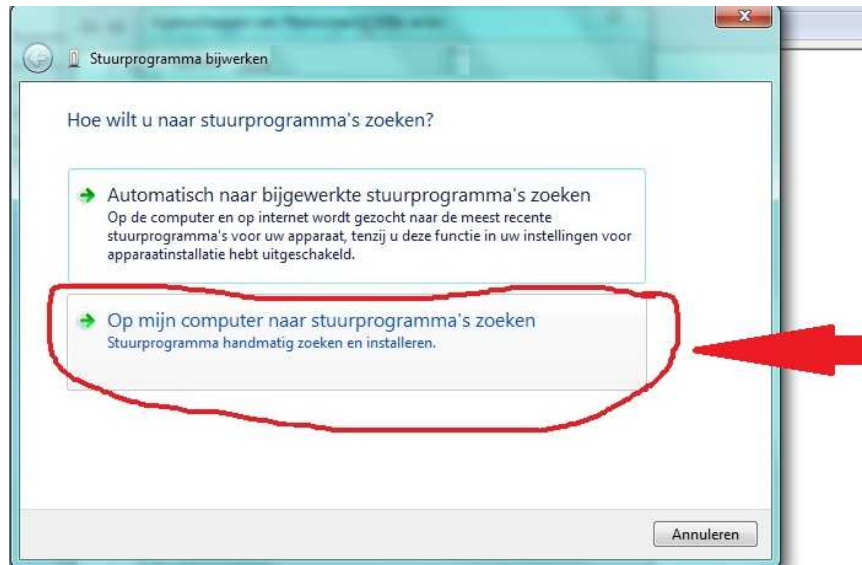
Stuurprogramma bijwerken

Hoe wilt u naar stuurprogramma's zoeken?

Automatisch naar bijgewerkte stuurprogramma's zoeken
Op de computer en op internet wordt gezocht naar de meest recente stuurprogramma's voor uw apparaat, tenzij u deze functie in uw instellingen voor apparaatinstallatie hebt uitgeschakeld.

Op mijn computer naar stuurprogramma's zoeken
Stuurprogramma handmatig zoeken en installeren.

Annuleren